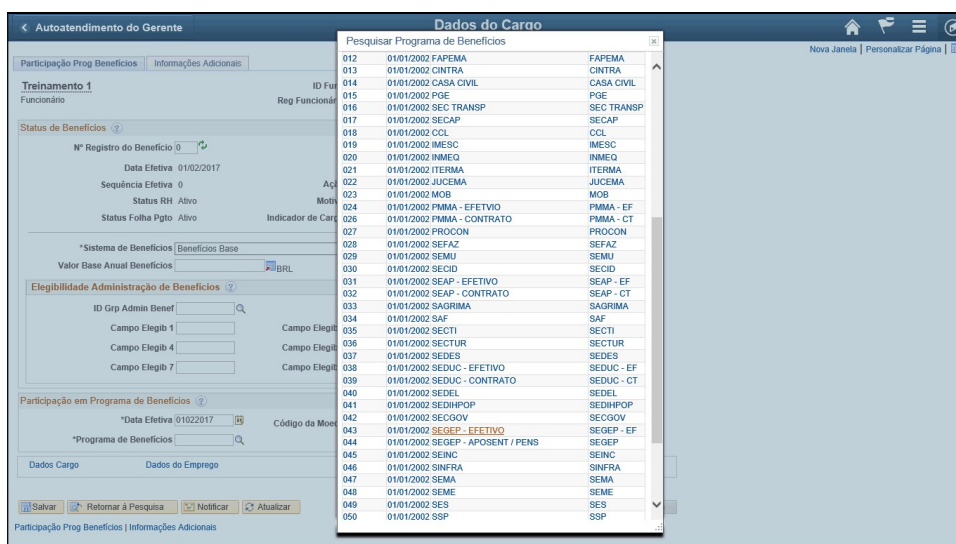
< Autoatendimento do Gerente

Dados do Cargo

Nova Janela | Personalizar Página |

Participação Prog Benefícios | Informações Adicionais

Treinamento 1
Funcionário

ID Fu
Reg Funcionár

Status de Benefícios

Nº Registro do Benefício 0

Data Efetiva 01/02/2017
Sequência Efetiva 0
Status RH Ativo
Status Folha Pgto Ativo

Açã
Moti
Indicador de Carg

*Sistema de Benefícios Benefícios Base
Valor Base Anual Benefícios BRL

Elegibilidade Administração de Benefícios

ID Grp Admin Benef
Campo Elegib 1
Campo Elegib
Campo Elegib 4
Campo Elegib
Campo Elegib 7
Campo Elegib

Participação em Programa de Benefícios

*Data Efetiva 01022017
Código da Moe
*Programa de Benefícios

Dados Cargo
Dados do Emprego

Salvar | Retornar à Pesquisa | Notificar | Atualizar

Participação Prog Benefícios | Informações Adicionais

Pesquisar Programa de Benefícios

| | | |
|---|---|---|
| 012 | 01/01/2002 FAPEMA | FAPEMA |
| 013 | 01/01/2002 CINTRA | CINTRA |
| 014 | 01/01/2002 CASA CIVIL | CASA CIVIL |
| 015 | 01/01/2002 PGE | PGE |
| 016 | 01/01/2002 SEC TRANSP | SEC TRANSP |
| 017 | 01/01/2002 SECAP | SECAP |
| 018 | 01/01/2002 CCL | CCL |
| 019 | 01/01/2002 IMESC | IMESC |
| 020 | 01/01/2002 INMEQ | INMEQ |
| 021 | 01/01/2002 ITERMA | ITERMA |
| 022 | 01/01/2002 JUCEMA | JUCEMA |
| 023 | 01/01/2002 MOB | MOB |
| 024 | 01/01/2002 PMMA - EFETVIO | PMMA - EF |
| 026 | 01/01/2002 PMMA - CONTRATO | PMMA - CT |
| 027 | 01/01/2002 PROCON | PROCON |
| 028 | 01/01/2002 SEFAZ | SEFAZ |
| 029 | 01/01/2002 SEMU | SEMU |
| 030 | 01/01/2002 SECID | SECID |
| 031 | 01/01/2002 SEAP - EFETIVO | SEAP - EF |
| 032 | 01/01/2002 SEAP - CONTRATO | SEAP - CT |
| 033 | 01/01/2002 SAGRIMA | SAGRIMA |
| 034 | 01/01/2002 SAF | SAF |
| 035 | 01/01/2002 SECTI | SECTI |
| 036 | 01/01/2002 SECTUR | SECTUR |
| 037 | 01/01/2002 SEDES | SEDES |
| 038 | 01/01/2002 SEDUC - EFETIVO | SEDUC - EF |
| 039 | 01/01/2002 SEDUC - CONTRATO | SEDUC - CT |
| 040 | 01/01/2002 SEDEL | SEDEL |
| 041 | 01/01/2002 SEDIHPOP | SEDIHPOP |
| 042 | 01/01/2002 SECGOV | SECGOV |
| 043 | 01/01/2002 SEGEP - EFETIVO | SEGEP - EF |
| 044 | 01/01/2002 SEGEP - APOSENT / PENS | SEGEP |
| 045 | 01/01/2002 SEINC | SEINC |
| 046 | 01/01/2002 SINFRA | SINFRA |
| 047 | 01/01/2002 SEMA | SEMA |
| 048 | 01/01/2002 SEME | SEME |
| 049 | 01/01/2002 SES | SES |
| 050 | 01/01/2002 SSP | SSP |